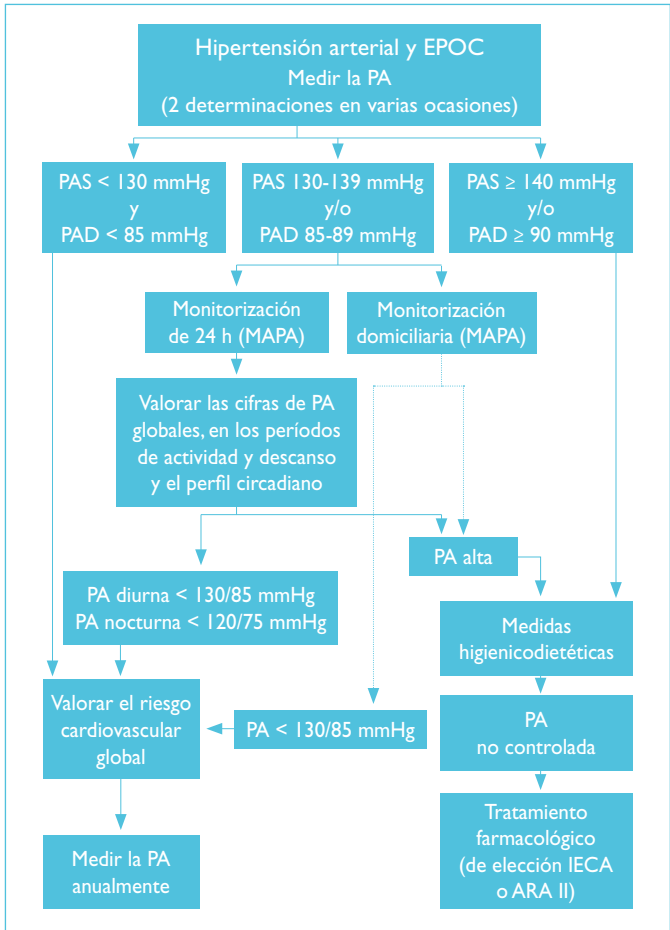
Hipertensión arterial y EPOC
Medir la PA
(2 determinaciones en varias ocasiones)

PAS < 130 mmHg
y
PAD < 85 mmHg

PAS 130-139 mmHg
y/o
PAD 85-89 mmHg

PAS ≥ 140 mmHg
y/o
PAD ≥ 90 mmHg

Monitorización de 24 h (MAPA)

Monitorización domiciliaria (MAPA)

Valorar las cifras de PA globales, en los períodos de actividad y descanso y el perfil circadiano

PA alta

PA diurna < 130/85 mmHg
PA nocturna < 120/75 mmHg

Medidas higienicodietéticas

Valorar el riesgo cardiovascular global

PA < 130/85 mmHg

PA
no controlada

Tratamiento farmacológico (de elección IECA o ARA II)

Medir la PA anualmente